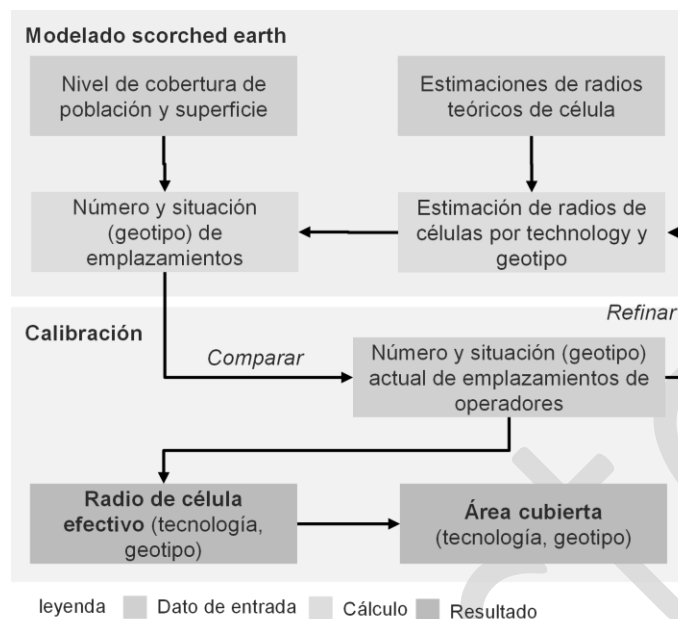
Modelado scorched earth

Nivel de cobertura de población y superficie

Estimaciones de radios teóricos de célula

Número y situación (geotipo) de emplazamientos

Estimación de radios de células por technology y geotipo

Refinar

Calibración

Comparar

Número y situación (geotipo) actual de emplazamientos de operadores

**Radio de célula efectivo** (tecnología, geotipo)

**Área cubierta** (tecnología, geotipo)

leyenda Dato de entrada Cálculo Resultado